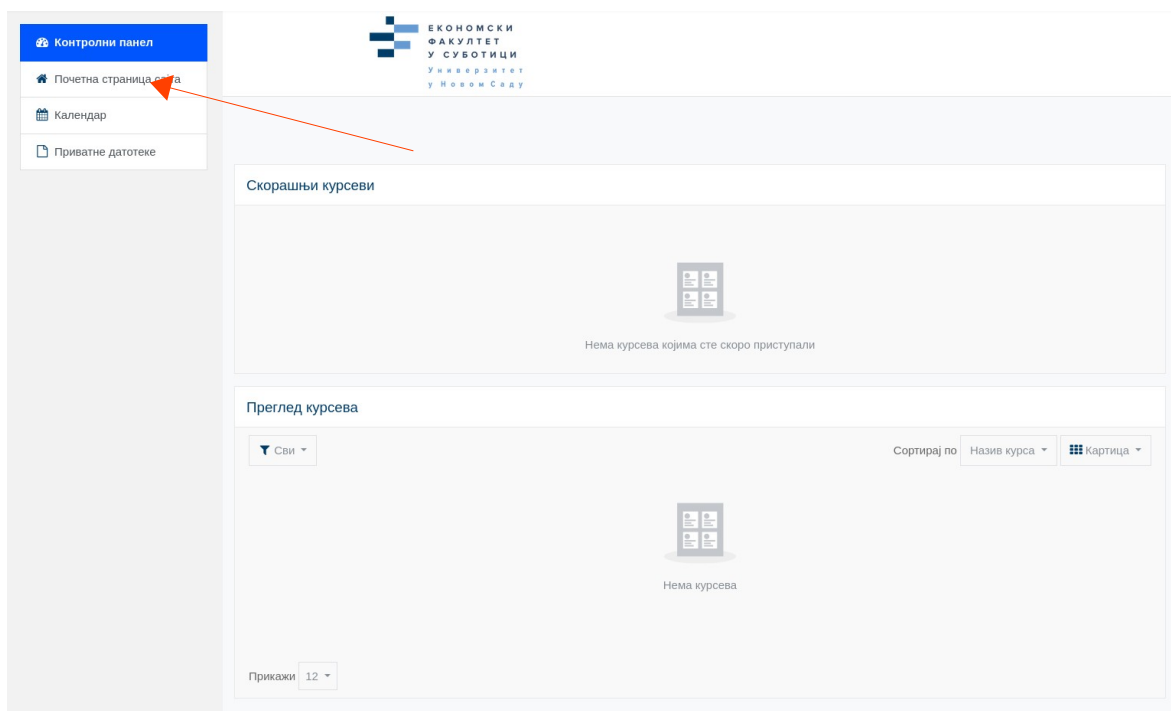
Контролни панел
Почетна страница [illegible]
Календар
Приватне датотеке

ЕКОНОМСКИ ФАКУЛТЕТ У СУБОТИЦИ
Универзитет у Новом Саду

Скорашњи курсеви

Нема курсева којима сте скоро приступали

Преглед курсева

Сви

Сортирај по Назив курса Картица

Нема курсева

Прикажи 12